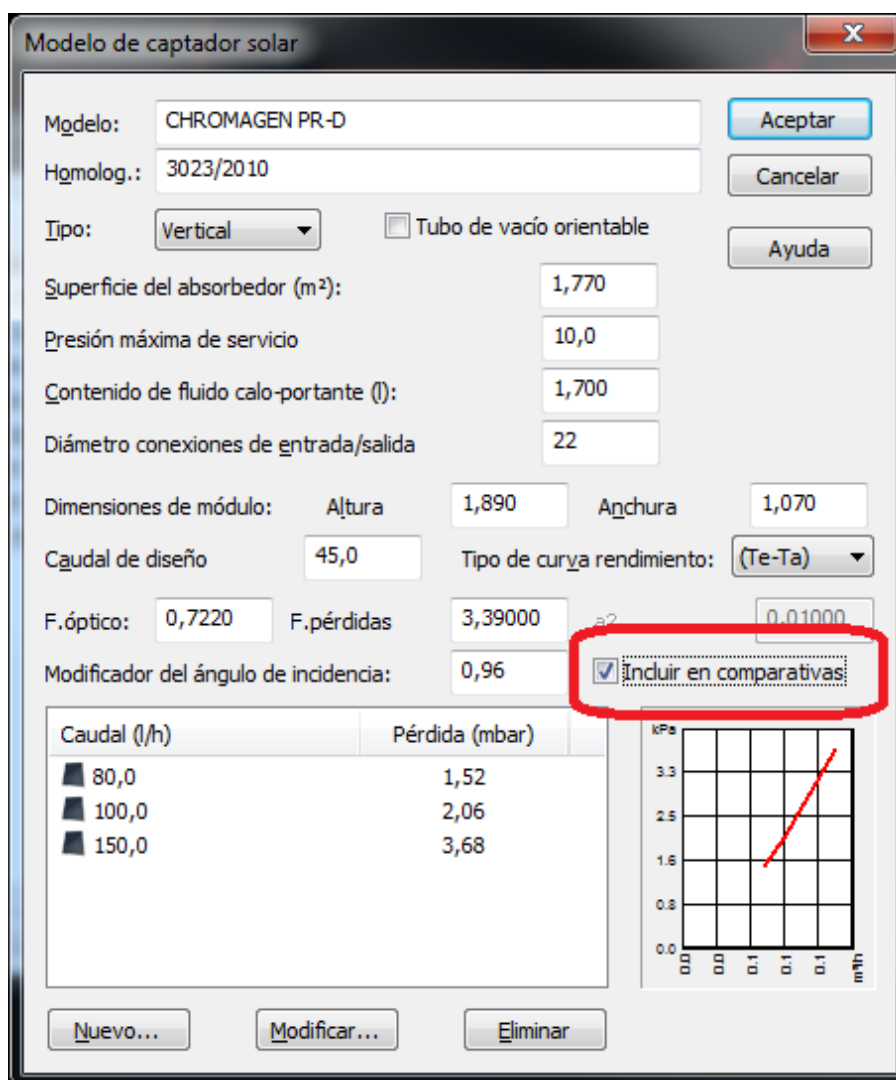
Modelo de captador solar

Modelo: CHROMAGEN PR-D
Homolog.: 3023/2010
Tipo: Vertical
Tubo de vacío orientable
Superficie del absorbedor (m²): 1,770
Presión máxima de servicio 10,0
Contenido de fluido calo-portante (l): 1,700
Diámetro conexiones de entrada/salida 22
Dimensiones de módulo: Altura 1,890 Anchura 1,070
Caudal de diseño 45,0
Tipo de curva rendimiento: (Te-Ta)
F.óptico: 0,7220 F.pérdidas 3,39000 a2 0,01000
Modificador del ángulo de incidencia: 0,96
Incluir en comparativas

Aceptar
Cancelar
Ayuda

| Caudal (l/h) | Pérdida (mbar) |
|---|---|
| 80,0 | 1,52 |
| 100,0 | 2,06 |
| 150,0 | 3,68 |

kPa
3.3
2.5
1.6
0.8
0.0
0.0 0.0 0.1 0.1 0.1 m³/h

Nuevo... Modificar... Eliminar